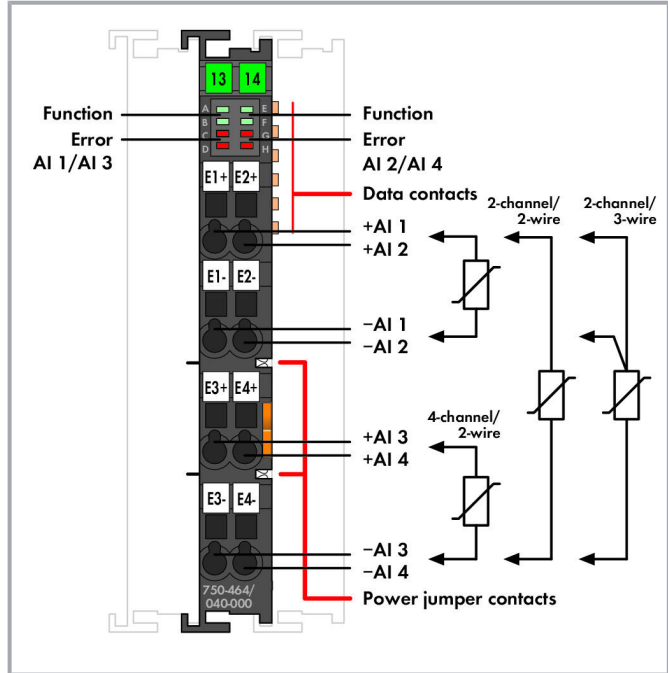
13 14

A E
B F
C G
D H

Function
Error
AI 1/AI 3

Function
Error
AI 2/AI 4

Data contacts

E1+ E2+

+AI 1
+AI 2

2-channel/ 2-wire

2-channel/ 3-wire

E1- E2-

−AI 1
−AI 2

E3+ E4+

4-channel/ 2-wire

+AI 3
+AI 4

E3- E4-

−AI 3
−AI 4

750-464/ 040-000

Power jumper contacts